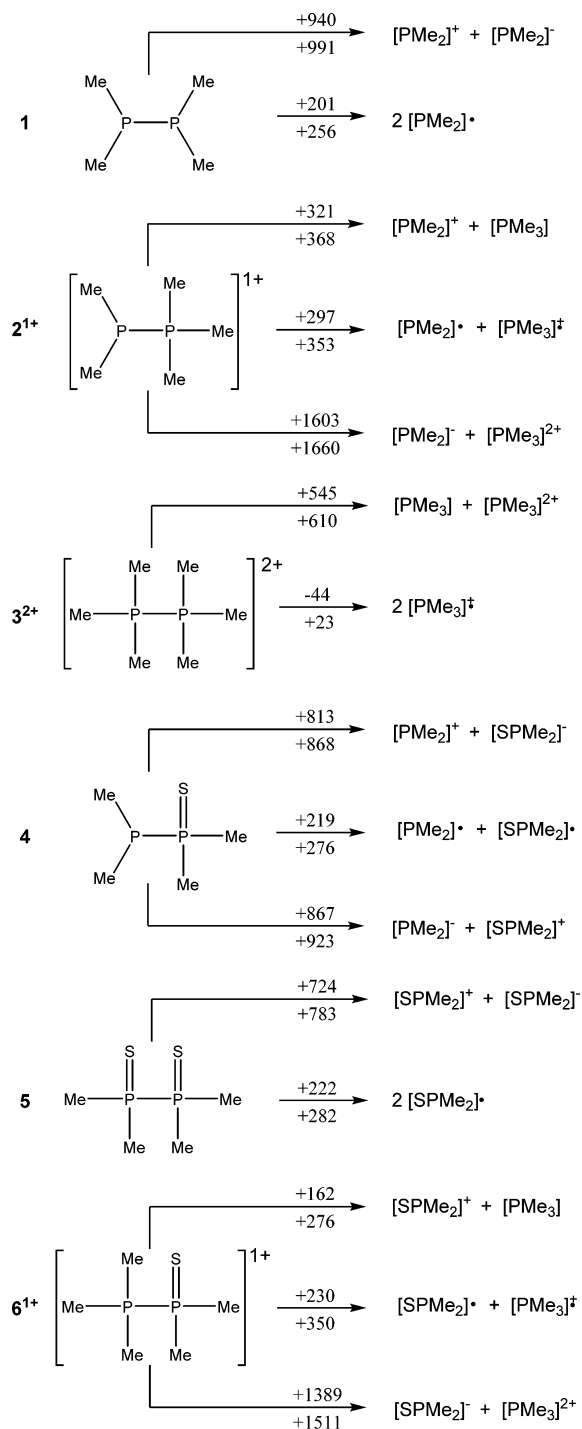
1

Me Me P P Me Me

+940 +991 $[PMe_2]^+$ + $[PMe_2]^-$

+201 +256 2 $[PMe_2]^{\bullet}$

$2^{1+}$

Me P P Me Me Me Me $^{1+}$

+321 +368 $[PMe_2]^+$ + $[PMe_3]$

+297 +353 $[PMe_2]^{\bullet}$ + $[PMe_3]^{\ddagger}$

+1603 +1660 $[PMe_2]^-$ + $[PMe_3]^{2+}$

$3^{2+}$

Me Me Me P P Me Me Me $^{2+}$

+545 +610 $[PMe_3]$ + $[PMe_3]^{2+}$

-44 +23 2 $[PMe_3]^{\ddagger}$

4

Me P S P Me Me Me

+813 +868 $[PMe_2]^+$ + $[SPMe_2]^-$

+219 +276 $[PMe_2]^{\bullet}$ + $[SPMe_2]^{\bullet}$

+867 +923 $[PMe_2]^-$ + $[SPMe_2]^+$

5

S S Me P P Me Me Me

+724 +783 $[SPMe_2]^+$ + $[SPMe_2]^-$

+222 +282 2 $[SPMe_2]^{\bullet}$

$6^{1+}$

Me S Me P P Me Me Me $^{1+}$

+162 +276 $[SPMe_2]^+$ + $[PMe_3]$

+230 +350 $[SPMe_2]^{\bullet}$ + $[PMe_3]^{\ddagger}$

+1389 +1511 $[SPMe_2]^-$ + $[PMe_3]^{2+}$